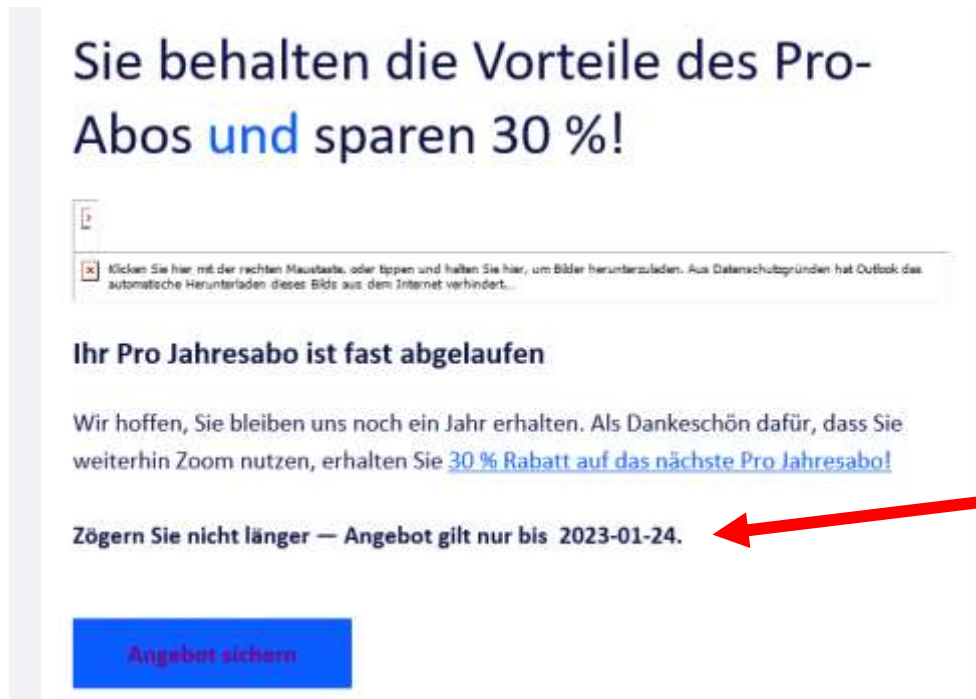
Sie behalten die Vorteile des Pro-Abos und sparen 30 %!

Klicken Sie hier mit der rechten Maustaste, oder tippen und halten Sie hier, um Bilder herunterzuladen. Aus Datenschutzgründen hat Outlook das automatische Herunterladen dieses Bilds aus dem Internet verhindert.

Ihr Pro Jahresabo ist fast abgelaufen

Wir hoffen, Sie bleiben uns noch ein Jahr erhalten. Als Dankeschön dafür, dass Sie weiterhin Zoom nutzen, erhalten Sie 30 % Rabatt auf das nächste Pro Jahresabo!

Zögern Sie nicht länger — Angebot gilt nur bis 2023-01-24.

Angebot sichern